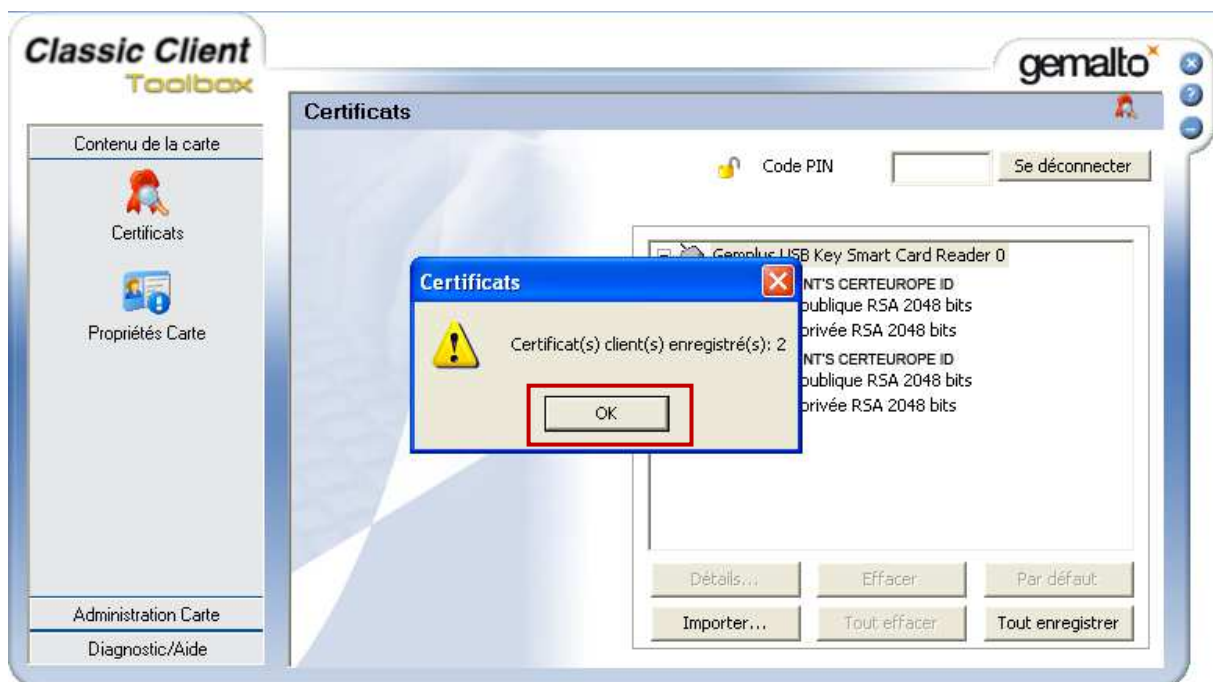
Classic Client
Toolbox

gemalto

Certificats

Contenu de la carte

Certificats

Propriétés Carte

Code PIN

Se déconnecter

Gemplus USB Key Smart Card Reader 0
NT'S CERTEUROPE ID
publique RSA 2048 bits
privée RSA 2048 bits
NT'S CERTEUROPE ID
publique RSA 2048 bits
privée RSA 2048 bits

Certificats

Certificat(s) client(s) enregistré(s): 2

OK

Détails...
Effacer
Par défaut
Importer...
Tout effacer
Tout enregistrer

Administration Carte
Diagnostic/Aide